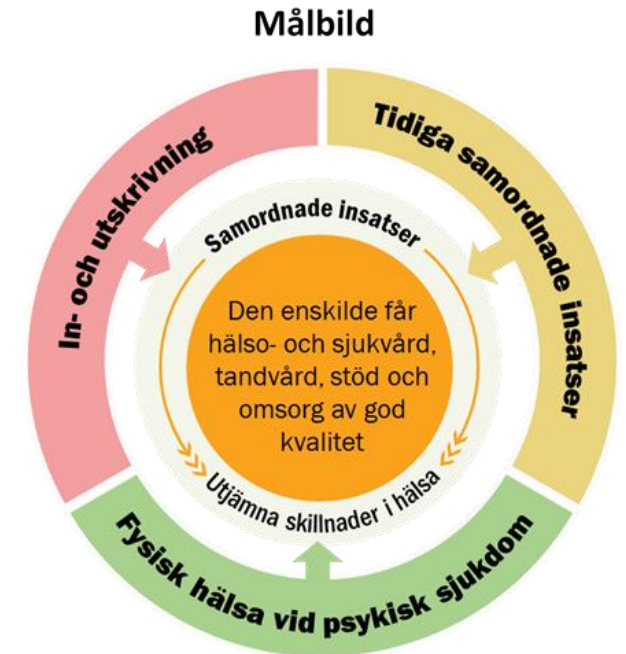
Målbild

In- och utskrivning

Tidiga samordnade insatser

Samordnade insatser

Den enskilde får hälso- och sjukvård, tandvård, stöd och omsorg av god kvalitet

Utjämna skillnader i hälsa

Fysisk hälsa vid psykisk sjukdom